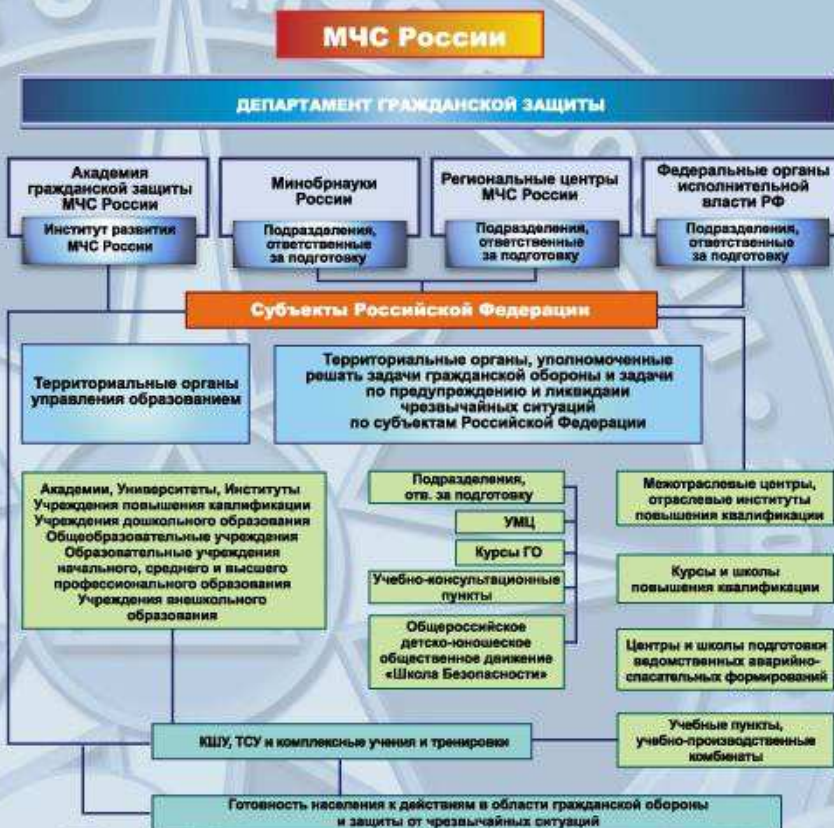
МЧС России

ДЕПАРТАМЕНТ ГРАЖДАНСКОЙ ЗАЩИТЫ

Академия гражданской защиты МЧС России

Институт развития МЧС России

Минобрнауки России

Подразделения, ответственные за подготовку

Региональные центры МЧС России

Подразделения, ответственные за подготовку

Федеральные органы исполнительной власти РФ

Подразделения, ответственные за подготовку

Субъекты Российской Федерации

Территориальные органы управления образованием

Территориальные органы, уполномоченные решать задачи гражданской обороны и задачи по предупреждению и ликвидации чрезвычайных ситуаций по субъектам Российской Федерации

Академии, Университеты, Институты
Учреждения повышения квалификации
Учреждения дошкольного образования
Общеобразовательные учреждения
Образовательные учреждения начального, среднего и высшего профессионального образования
Учреждения внешкольного образования

Подразделения, отв. за подготовку

УМЦ

Курсы ГО

Учебно-консультационные пункты

Общероссийское детско-юношеское общественное движение «Школа Безопасности»

Межотраслевые центры, отраслевые институты повышения квалификации

Курсы и школы повышения квалификации

Центры и школы подготовки ведомственных аварийно-спасательных формирований

Учебные пункты, учебно-производственные комбинаты

КШУ, ТСУ и комплексные учения и тренировки

Готовность населения к действиям в области гражданской обороны и защиты от чрезвычайных ситуаций